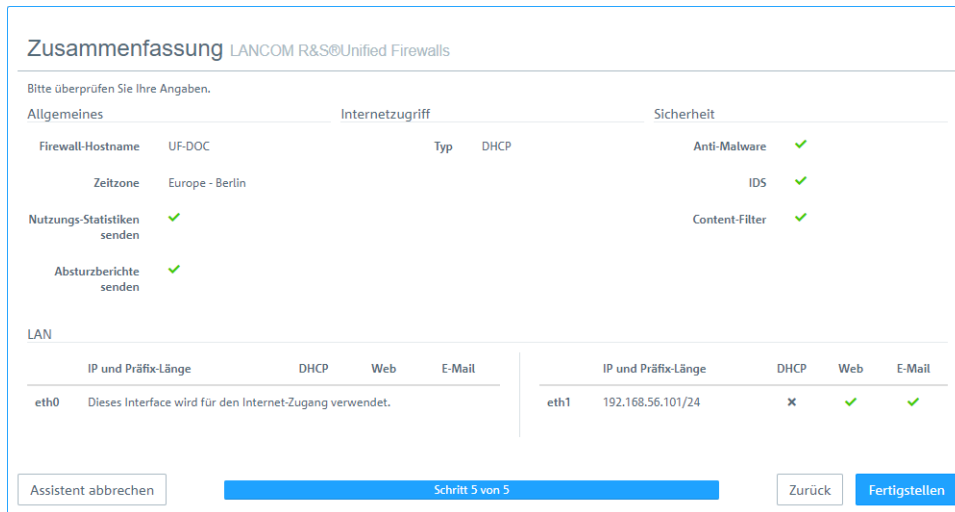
Zusammenfassung LANCOM R&S®Unified Firewalls

Bitte überprüfen Sie Ihre Angaben.

Allgemeines

Firewall-Hostname UF-DOC

Zeitzone Europe - Berlin

Nutzungs-Statistiken senden ✔

Absturzberichte senden ✔

Internetzugriff

Typ DHCP

Sicherheit

Anti-Malware ✔

IDS ✔

Content-Filter ✔

LAN

| | IP und Präfix-Länge | DHCP | Web | E-Mail |
|---|---|---|---|---|
| eth0 | Dieses Interface wird für den Internet-Zugang verwendet. | | | |

| | IP und Präfix-Länge | DHCP | Web | E-Mail |
|---|---|---|---|---|
| eth1 | 192.168.56.101/24 | ✖ | ✔ | ✔ |

Assistent abbrechen

Schritt 5 von 5

Zurück

Fertigstellen